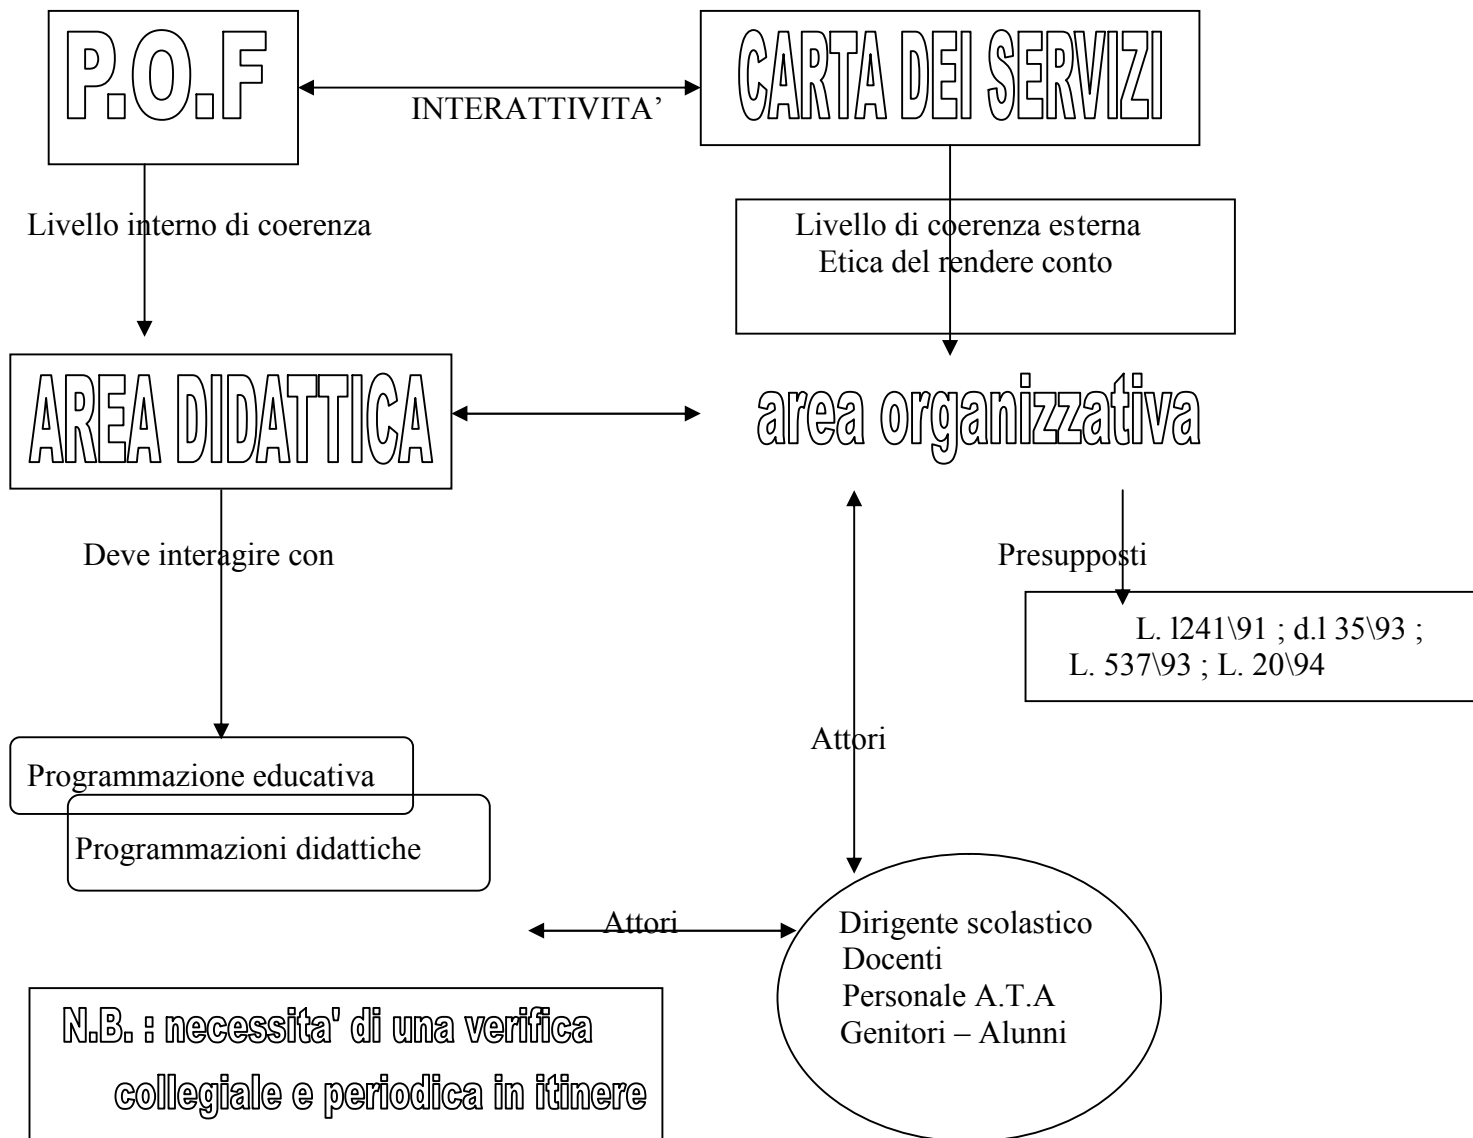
P.O.F

INTERATTIVITA'

CARTA DEI SERVIZI

Livello interno di coerenza

Livello di coerenza esterna
Etica del rendere conto

AREA DIDATTICA

area organizzativa

Deve interagire con

Presupposti

L. l241\91 ; d.l 35\93 ; L. 537\93 ; L. 20\94

Attori

Programmazione educativa

Programmazioni didattiche

Attori

Dirigente scolastico
Docenti
Personale A.T.A
Genitori – Alunni

N.B. : necessita' di una verifica collegiale e periodica in itinere